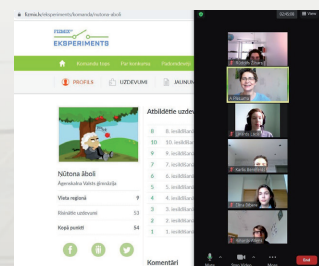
fizmix.lv/eksperiments/komanda/nutona aboli

FIZMIX EKSPERIMENTS

Komandu tops | Par konkursu | Pedagogiem

PROFILS | UZDEVUMI | JAUNUMI

Atbildētie uzdevumi

8.
10.
6.
9.
7.
5.
4.
3.
2.
1.

Ņūtona āboli
Āgenskalna Valsts ģimnāzija

Vieta reģionā 9
Atrisināti uzdevumi 13
Kopā punkti 54

Komentāri

Mute | Start Video | More | End